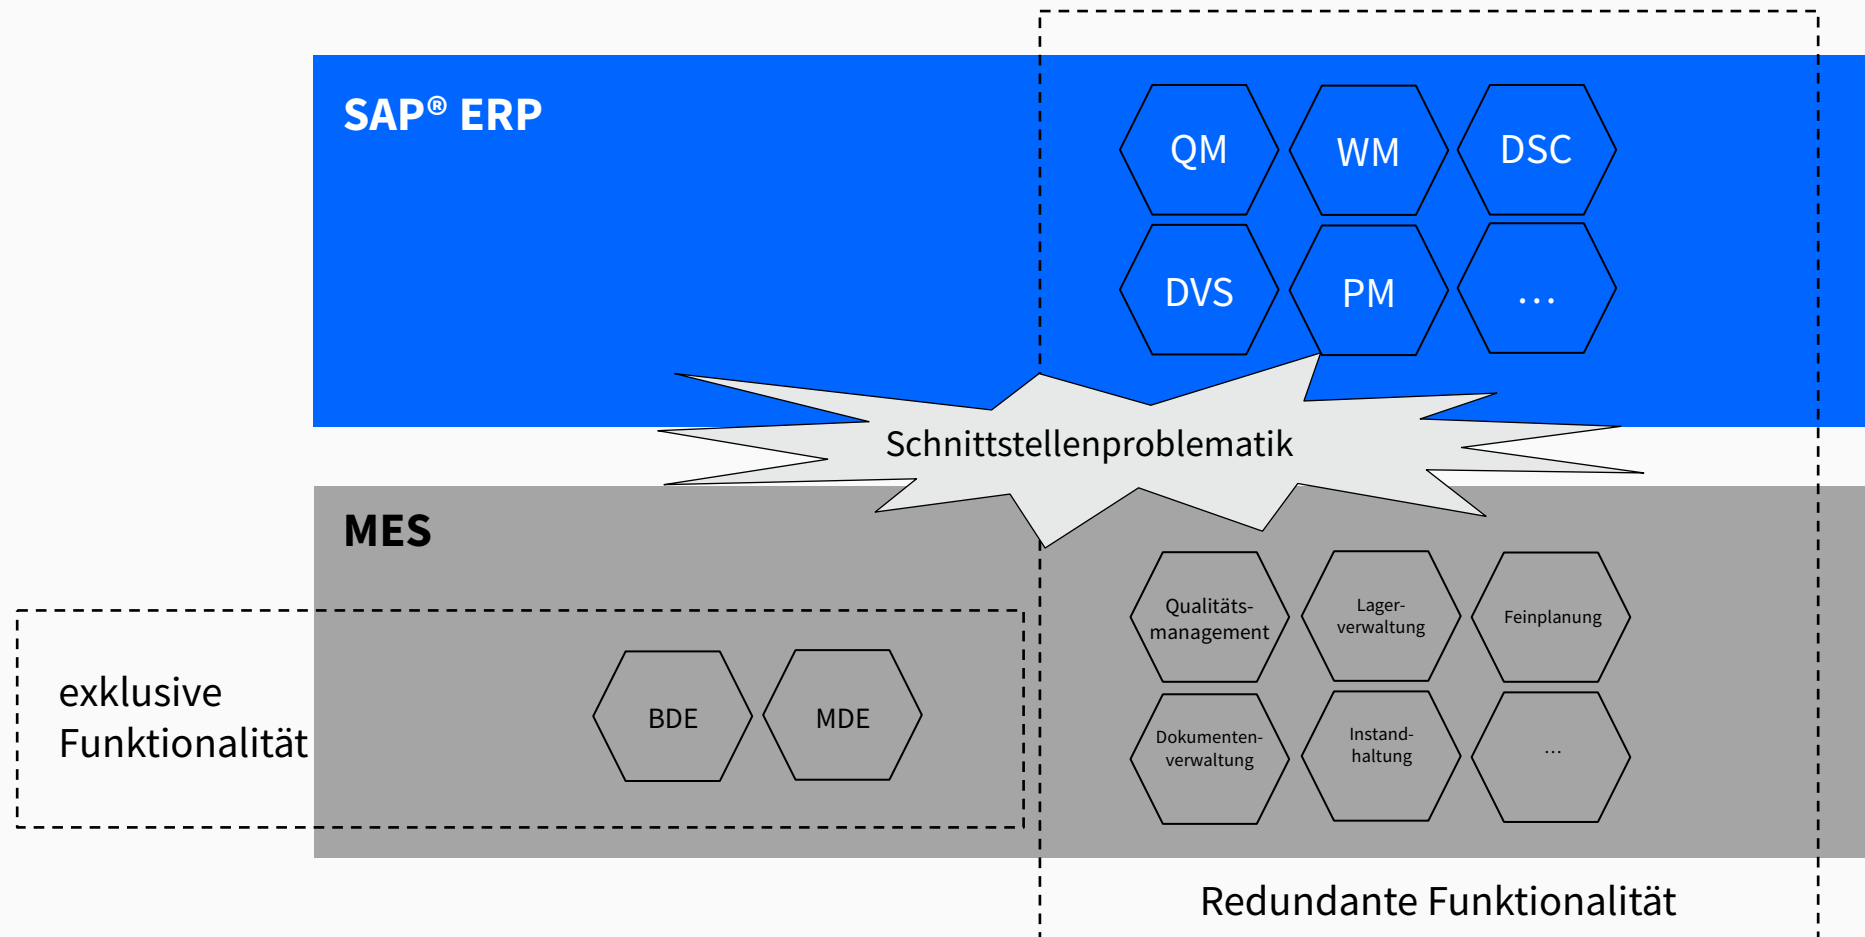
SAP® ERP

QM

WM

DSC

DVS

PM

...

Schnittstellenproblematik

MES

exklusive Funktionalität

BDE

MDE

Qualitätsmanagement

Lagerverwaltung

Feinplanung

Dokumentenverwaltung

Instandhaltung

...

Redundante Funktionalität